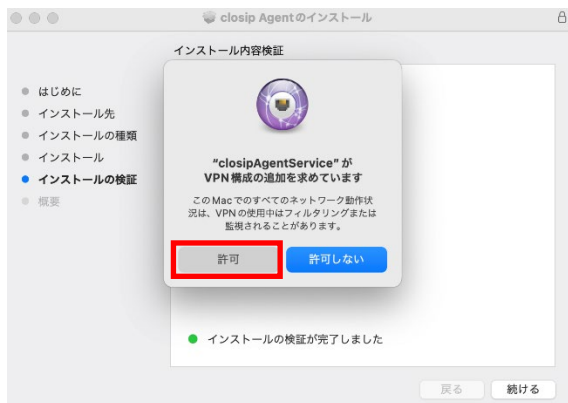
closip Agentのインストール

インストール内容検証

はじめに
インストール先
インストールの種類
インストール
インストールの検証
概要

"closipAgentService" が VPN 構成の追加を求めています

この Mac でのすべてのネットワーク動作状況は、VPN の使用中はフィルタリングまたは監視されることがあります。

許可
許可しない

インストールの検証が完了しました

戻る
続ける